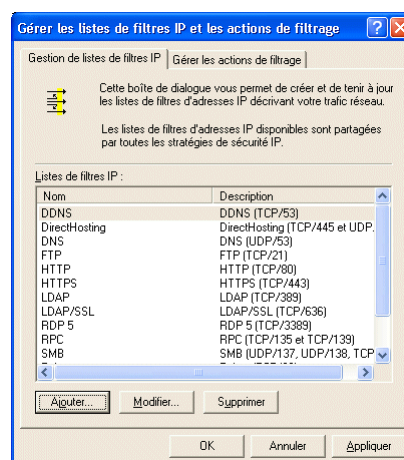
Gérer les listes de filtres IP et les actions de filtrage

Gestion de listes de filtres IP | Gérer les actions de filtrage

Cette boîte de dialogue vous permet de créer et de tenir à jour les listes de filtres d'adresses IP décrivant votre trafic réseau.

Les listes de filtres d'adresses IP disponibles sont partagées par toutes les stratégies de sécurité IP.

Listes de filtres IP :

| Nom | Description |
|---|---|
| DDNS | DDNS (TCP/53) |
| DirectHosting | DirectHosting (TCP/445 et UDP. |
| DNS | DNS (UDP/53) |
| FTP | FTP (TCP/21) |
| HTTP | HTTP (TCP/80) |
| HTTPS | HTTPS (TCP/443) |
| LDAP | LDAP (TCP/389) |
| LDAP/SSL | LDAP/SSL (TCP/636) |
| RDP 5 | RDP 5 (TCP/3389) |
| RPC | RPC (TCP/135 et TCP/139) |
| SMB | SMB (UDP/137, UDP/138, TCP |

Ajouter... | Modifier... | Supprimer

OK | Annuler | Appliquer